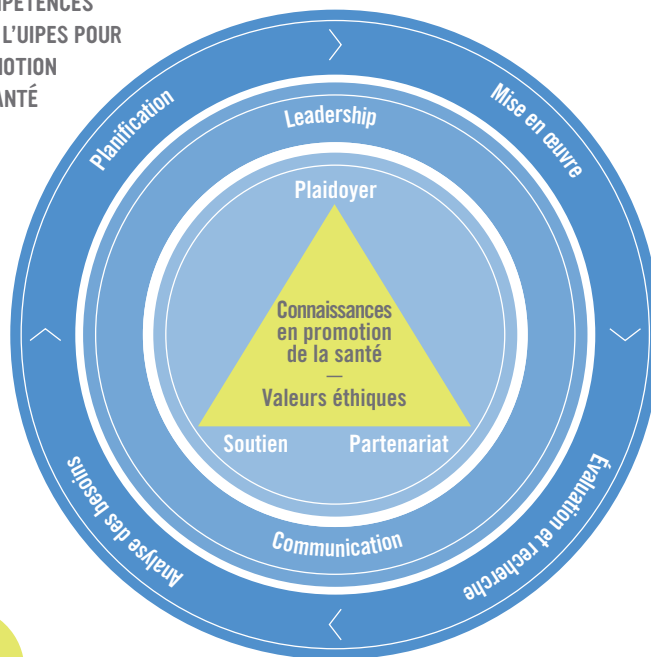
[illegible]PÉTENCES
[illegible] L'UIPES POUR
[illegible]MOTION
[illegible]ANTÉ

Planification

Mise en œuvre

Évaluation et recherche

Analyse des besoins

Leadership

Communication

Plaidoyer

Connaissances en promotion de la santé
—
Valeurs éthiques

Soutien

Partenariat